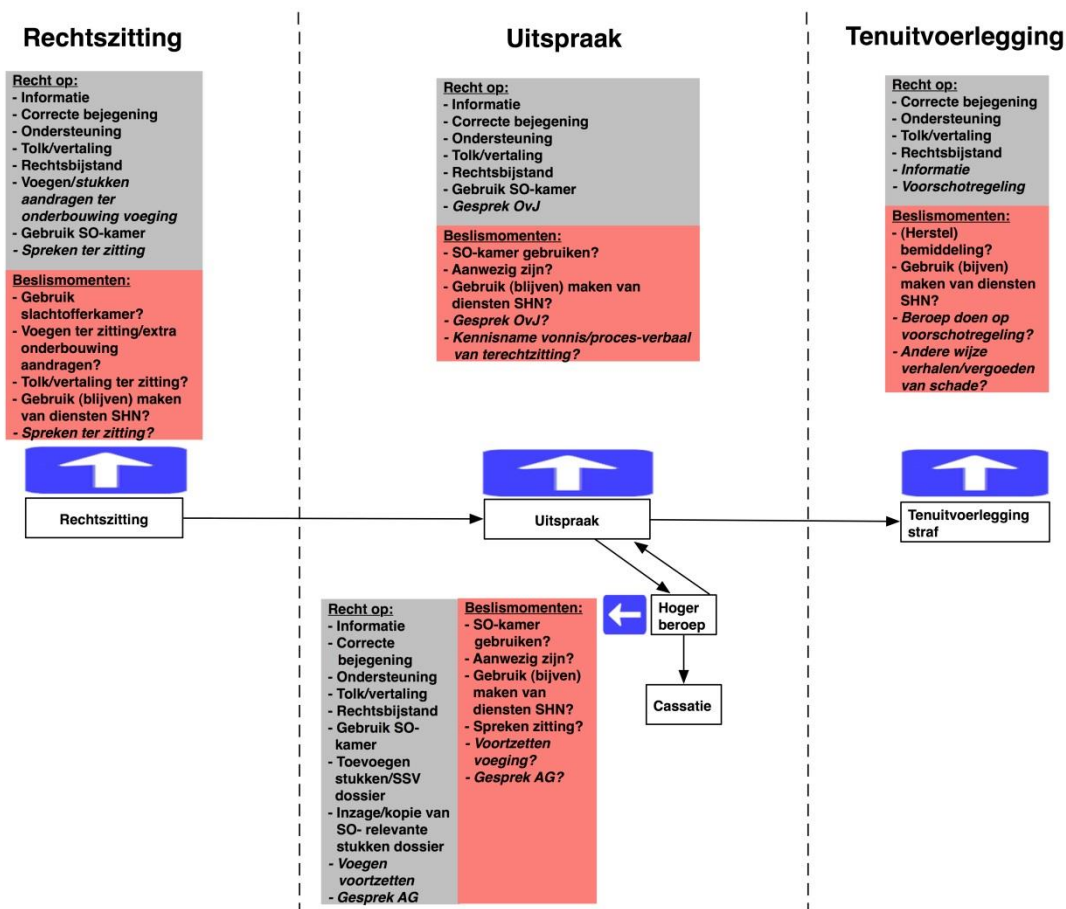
Rechtszitting

Recht op:
- Informatie
- Correcte bejegening
- Ondersteuning
- Tolk/vertaling
- Rechtsbijstand
- Voegen/stukken aandragen ter onderbouwing voeging
- Gebruik SO-kamer
- Spreken ter zitting

Beslismomenten:
- Gebruik slachtofferkamer?
- Voegen ter zitting/extra onderbouwing aandragen?
- Tolk/vertaling ter zitting?
- Gebruik (blijven) maken van diensten SHN?
- Spreken ter zitting?

Rechtszitting

Uitspraak

Recht op:
- Informatie
- Correcte bejegening
- Ondersteuning
- Tolk/vertaling
- Rechtsbijstand
- Gebruik SO-kamer
- Gesprek OvJ

Beslismomenten:
- SO-kamer gebruiken?
- Aanwezig zijn?
- Gebruik (blijven) maken van diensten SHN?
- Gesprek OvJ?
- Kennisname vonnis/proces-verbaal van terechtzitting?

Uitspraak

Hoger beroep

Cassatie

Recht op:
- Informatie
- Correcte bejegening
- Ondersteuning
- Tolk/vertaling
- Rechtsbijstand
- Gebruik SO-kamer
- Toevoegen stukken/SSV dossier
- Inzage/kopie van SO- relevante stukken dossier
- Voegen voortzetten
- Gesprek AG

Beslismomenten:
- SO-kamer gebruiken?
- Aanwezig zijn?
- Gebruik (bijven) maken van diensten SHN?
- Spreken zitting?
- Voortzetten voeging?
- Gesprek AG?

Tenuitvoerlegging

Recht op:
- Correcte bejegening
- Ondersteuning
- Tolk/vertaling
- Rechtsbijstand
- Informatie
- Voorschotregeling

Beslismomenten:
- (Herstel) bemiddeling?
- Gebruik (blijven) maken van diensten SHN?
- Beroep doen op voorschotregeling?
- Andere wijze verhalen/vergoeden van schade?

Tenuitvoerlegging straf